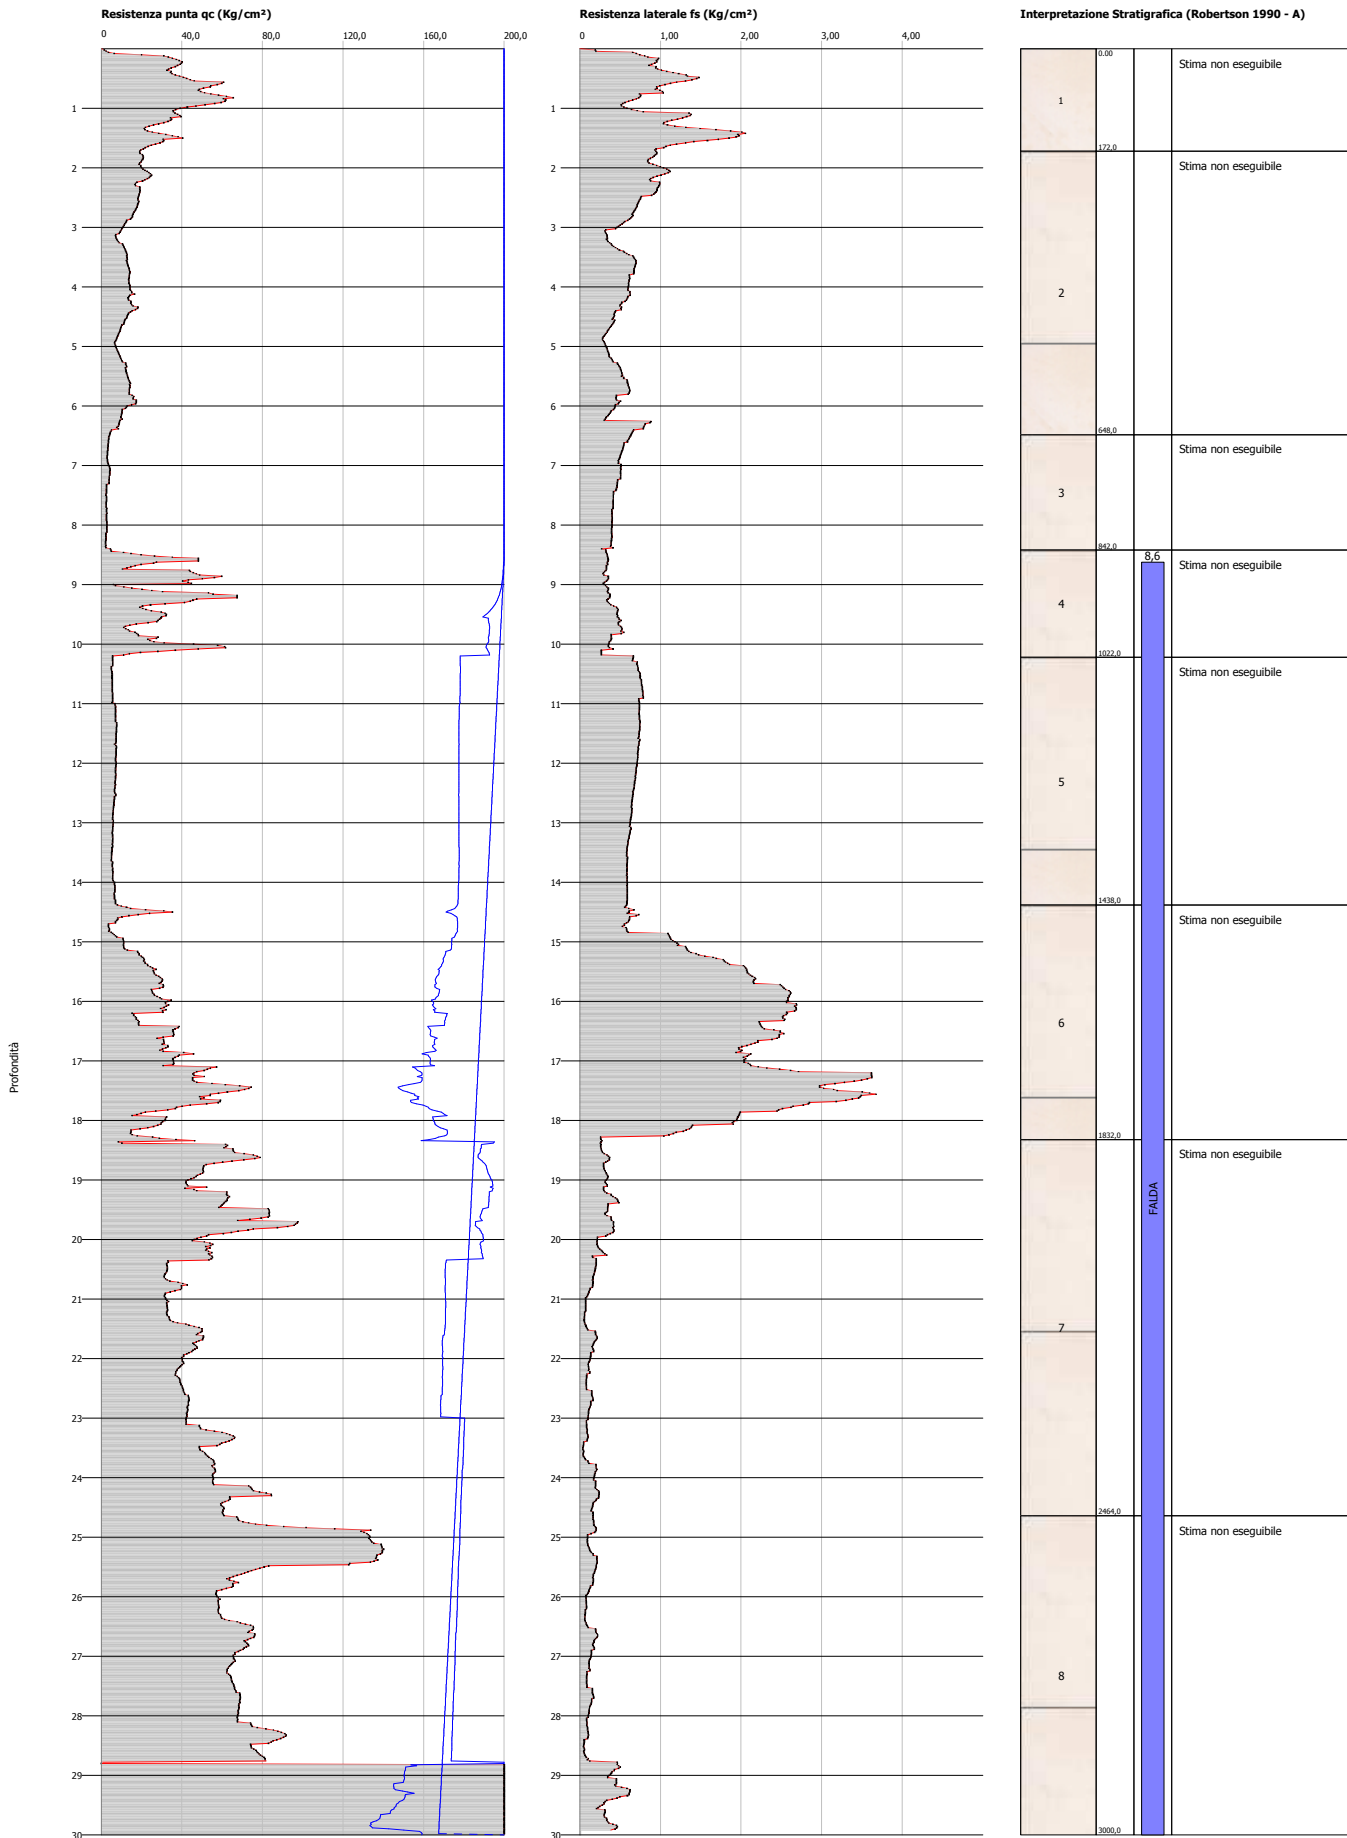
Resistenza punta qc (Kg/cm²)

0 40,0 80,0 120,0 160,0 200,0

1 2 3 4 5 6 7 8 9 10 11 12 13 14 15 16 17 18 19 20 21 22 23 24 25 26 27 28 29 30

Profondità

Resistenza laterale fs (Kg/cm²)

0 1,00 2,00 3,00 4,00

1 2 3 4 5 6 7 8 9 10 11 12 13 14 15 16 17 18 19 20 21 22 23 24 25 26 27 28 29 30

Interpretazione Stratigrafica (Robertson 1990 - A)

| | | |
|---|---|---|
| 1 | 0.00 172,0 | Stima non eseguibile |
| 2 | 648,0 | Stima non eseguibile |
| 3 | 842,0 | Stima non eseguibile |
| 4 | 1022,0 | Stima non eseguibile |
| 5 | 1438,0 | Stima non eseguibile |
| 6 | 1832,0 | Stima non eseguibile |
| 7 | 2464,0 | Stima non eseguibile |
| 8 | 3000,0 | Stima non eseguibile |

8,6

FALDA